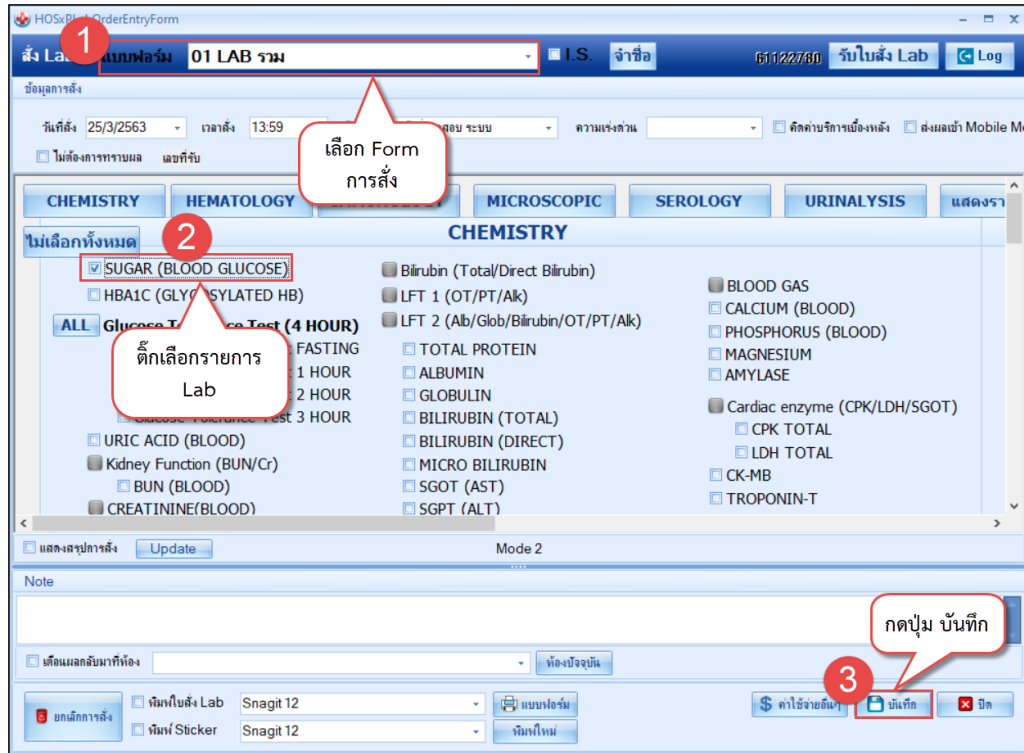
HOSxPLab OrderEntryForm

1

สั่ง Lab แบบฟอร์ม 01 LAB รวม I.S. จำชื่อ 61122780 รับใบสั่ง Lab Log

ข้อมูลการสั่ง

วันที่สั่ง 25/3/2563 เวลาสั่ง 13:59 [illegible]สอบ ระบบ ความเร่งด่วน คิดค่าบริการเบื้องหลัง ส่งผลเข้า Mobile M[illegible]

ไม่ต้องการทราบผล เลขที่รับ

เลือก Form การสั่ง

CHEMISTRY HEMATOLOGY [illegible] MICROSCOPIC SEROLOGY URINALYSIS แสดงรา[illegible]

ไม่เลือกทั้งหมด CHEMISTRY

2

SUGAR (BLOOD GLUCOSE)
HBA1C (GLYCOSYLATED HB)
ALL Glucose T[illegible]ce Test (4 HOUR)
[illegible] FASTING
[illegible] 1 HOUR
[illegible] 2 HOUR
Glucose Tolerance Test 3 HOUR
URIC ACID (BLOOD)
Kidney Function (BUN/Cr)
BUN (BLOOD)
CREATININE(BLOOD)

ติ๊กเลือกรายการ Lab

Bilirubin (Total/Direct Bilirubin)
LFT 1 (OT/PT/Alk)
LFT 2 (Alb/Glob/Bilirubin/OT/PT/Alk)
TOTAL PROTEIN
ALBUMIN
GLOBULIN
BILIRUBIN (TOTAL)
BILIRUBIN (DIRECT)
MICRO BILIRUBIN
SGOT (AST)
SGPT (ALT)

BLOOD GAS
CALCIUM (BLOOD)
PHOSPHORUS (BLOOD)
MAGNESIUM
AMYLASE
Cardiac enzyme (CPK/LDH/SGOT)
CPK TOTAL
LDH TOTAL
CK-MB
TROPONIN-T

แสดงสรุปการสั่ง Update Mode 2

Note

กดปุ่ม บันทึก

เตือนผลกลับมาที่ห้อง ห้องปัจจุบัน

3

ยกเลิกการสั่ง พิมพ์ใบสั่ง Lab Snagit 12 แบบฟอร์ม พิมพ์ Sticker Snagit 12 พิมพ์ใหม่ ค่าใช้จ่ายอื่นๆ บันทึก ปิด